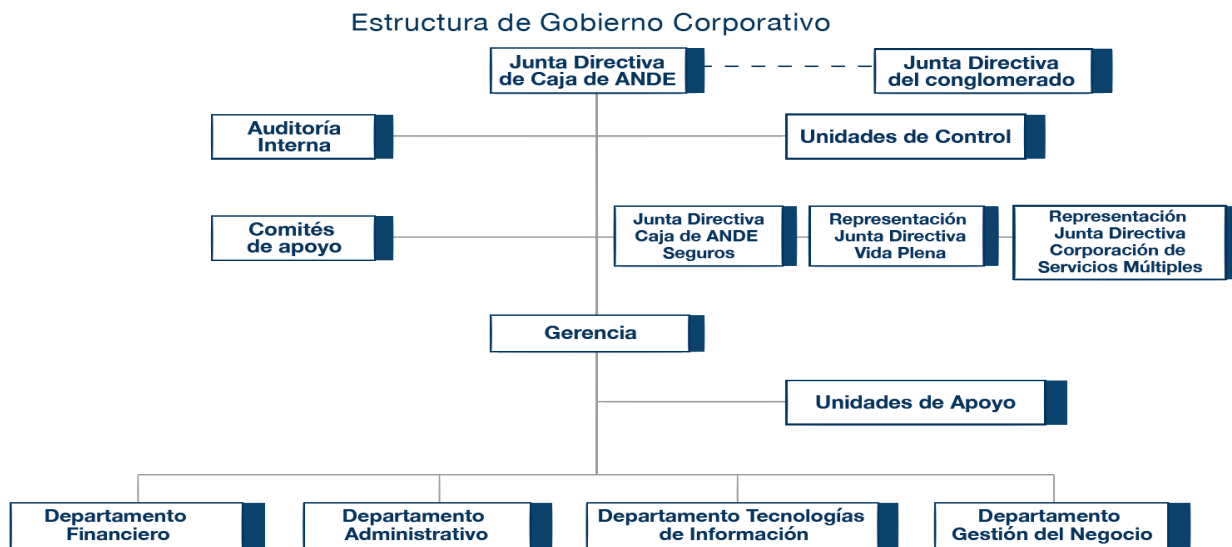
Estructura de Gobierno Corporativo

Junta Directiva de Caja de ANDE

Junta Directiva del conglomerado

Auditoría Interna

Unidades de Control

Comités de apoyo

Junta Directiva Caja de ANDE Seguros

Representación Junta Directiva Vida Plena

Representación Junta Directiva Corporación de Servicios Múltiples

Gerencia

Unidades de Apoyo

Departamento Financiero

Departamento Administrativo

Departamento Tecnologías de Información

Departamento Gestión del Negocio